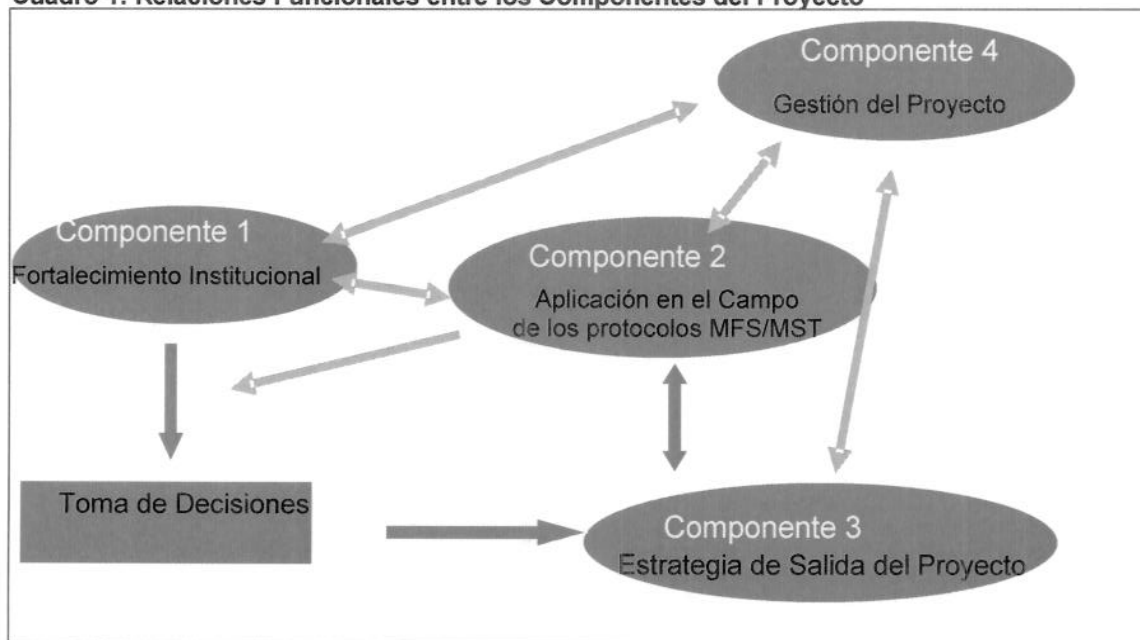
Cuadro 1: Relaciones Funcionales entre los Componentes del Proyecto

Componente 4
Gestión del Proyecto

Componente 1
Fortalecimiento Institucional

Componente 2
Aplicación en el Campo de los protocolos MFS/MST

Toma de Decisiones

Componente 3
Estrategia de Salida del Proyecto